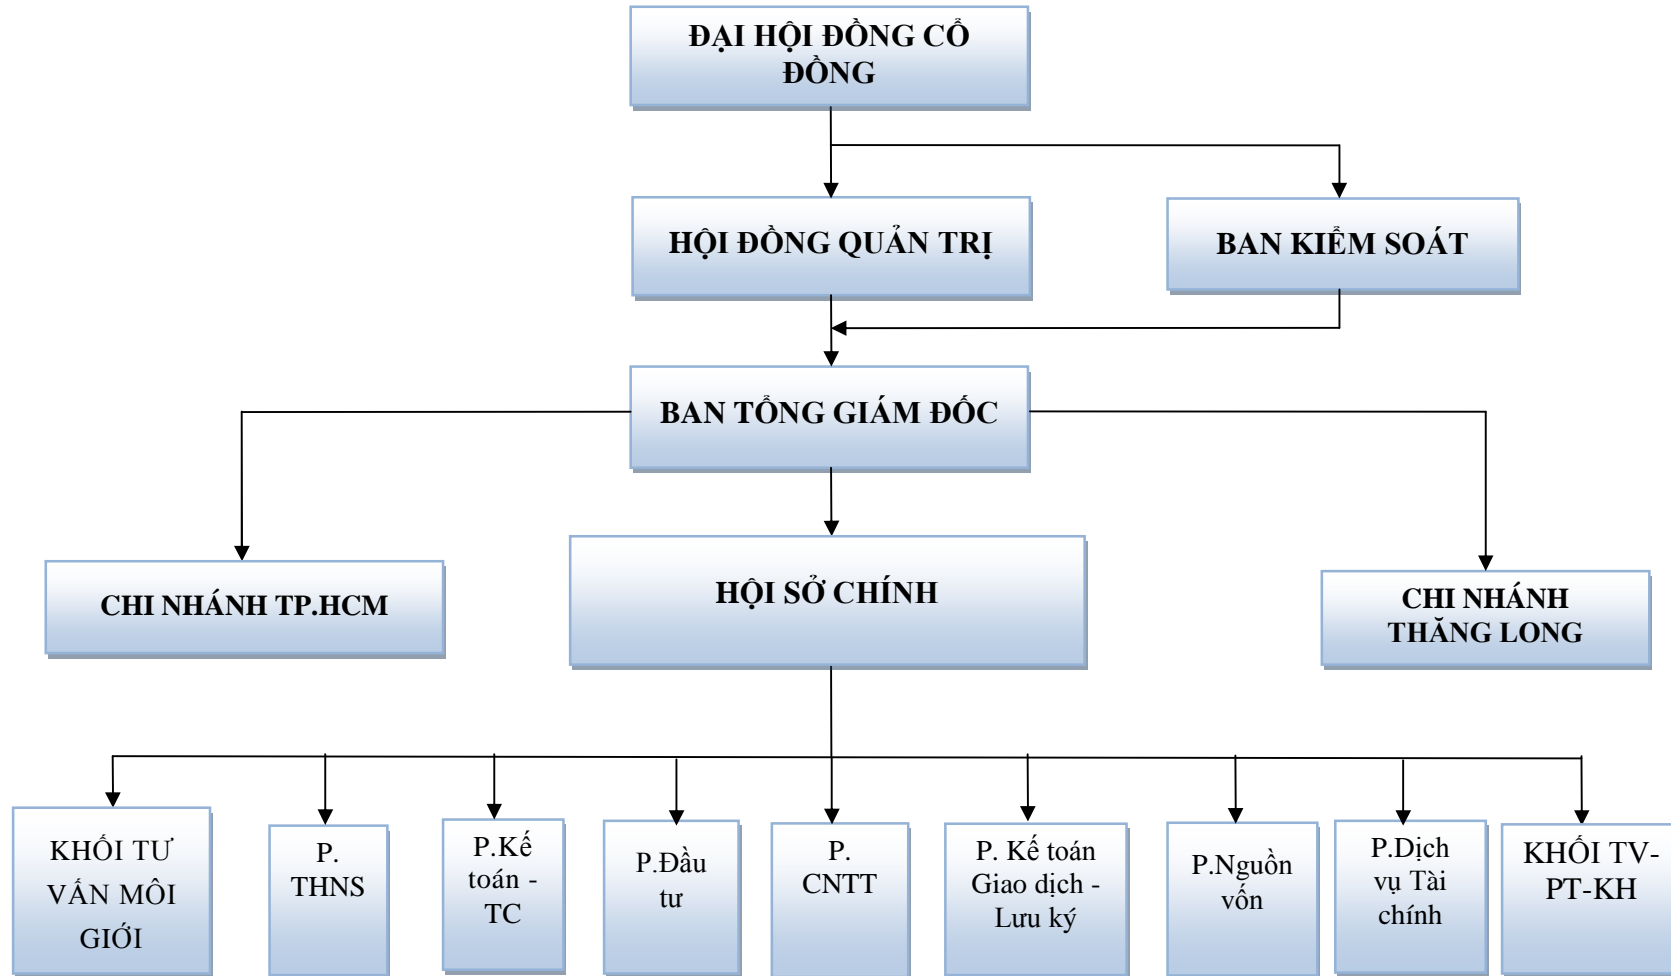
ĐẠI HỘI ĐỒNG CỔ ĐỒNG

HỘI ĐỒNG QUẢN TRỊ

BAN KIỂM SOÁT

BAN TỔNG GIÁM ĐỐC

CHI NHÁNH TP.HCM

HỘI SỞ CHÍNH

CHI NHÁNH THĂNG LONG

KHỐI TƯ VẤN MÔI GIỚI

P. THNS

P.Kế toán - TC

P.Đầu tư

P. CNTT

P. Kế toán Giao dịch - Lưu ký

P.Nguồn vốn

P.Dịch vụ Tài chính

KHỐI TV-PT-KH